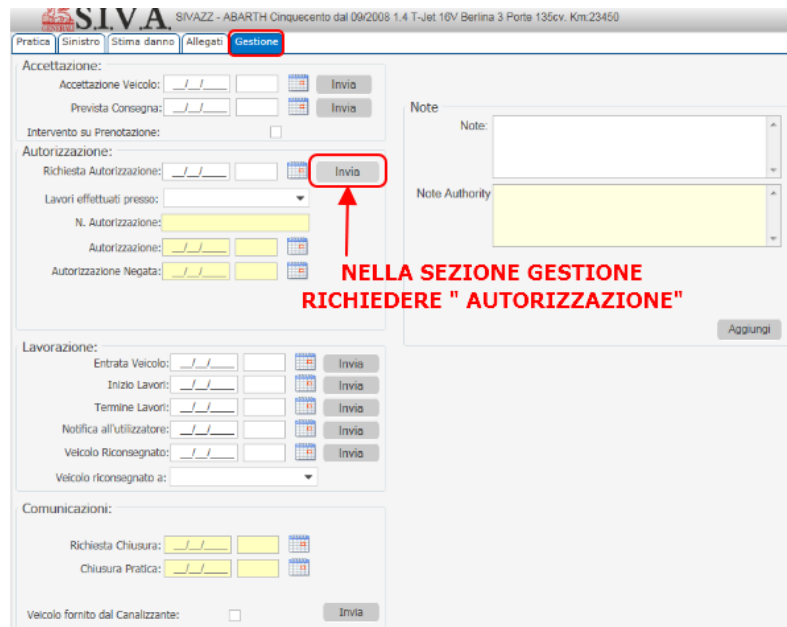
S.I.V.A. SIVAZZ - ABARTH Cinquecento dal 09/2008 1.4 T-Jet 16V Berlina 3 Porte 135cv. Km:23450

Pratica | Sinistro | Stima danno | Allegati | Gestione

Accettazione:

Accettazione Veicolo: __/__/____ Invia

Prevista Consegna: __/__/____ Invia

Intervento su Prenotazione:

Autorizzazione:

Richiesta Autorizzazione: __/__/____ Invia

Lavori effettuati presso:

N. Autorizzazione:

Autorizzazione: __/__/____

Autorizzazione Negata: __/__/____

Lavorazione:

Entrata Veicolo: __/__/____ Invia

Inizio Lavori: __/__/____ Invia

Termine Lavori: __/__/____ Invia

Notifica all'utilizzatore: __/__/____ Invia

Veicolo Riconsegnato: __/__/____ Invia

Veicolo riconsegnato a:

Comunicazioni:

Richiesta Chiusura: __/__/____

Chiusura Pratica: __/__/____

Veicolo fornito dal Canalizzante: Invia

Note

Note:

Note Authority

NELLA SEZIONE GESTIONE RICHIEDERE " AUTORIZZAZIONE"

Aggiungi